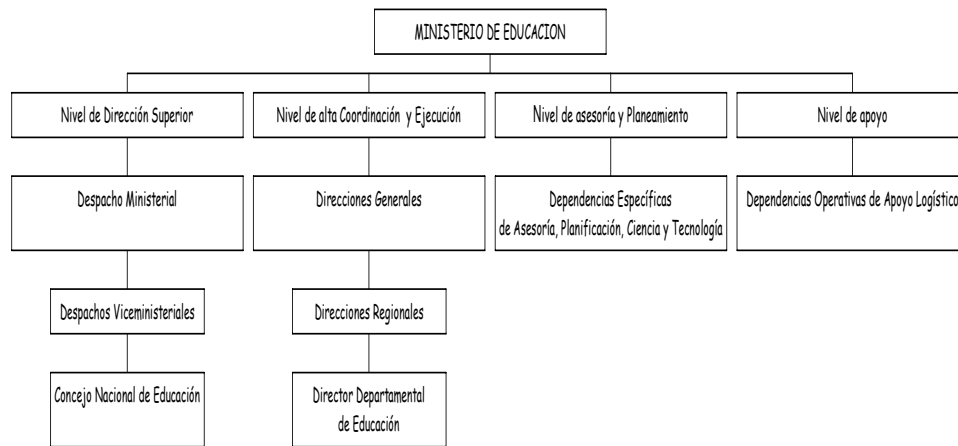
MINISTERIO DE EDUCACION

Nivel de Dirección Superior

Despacho Ministerial

Despachos Viceministeriales

Concejo Nacional de Educación

Nivel de alta Coordinación y Ejecución

Direcciones Generales

Direcciones Regionales

Director Departamental de Educación

Nivel de asesoría y Planeamiento

Dependencias Específicas de Asesoría, Planificación, Ciencia y Tecnología

Nivel de apoyo

Dependencias Operativas de Apoyo Logístico